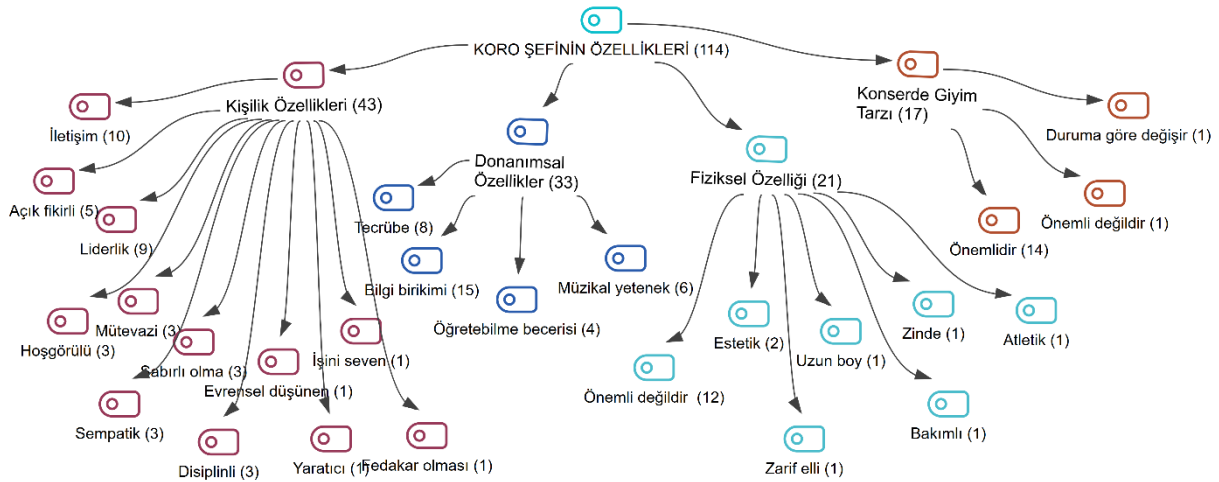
KORO ŞEFİNİN ÖZELLİKLERİ (114)

Kişilik Özellikleri (43)

İletişim (10)

Açık fikirli (5)

Liderlik (9)

Mütevazi (3)

Hoşgörülü (3)

Sabırlı olma (3)

Evrensel düşünen (1)

İşini seven (1)

Sempatik (3)

Disiplinli (3)

Yaratıcı (1)

Fedakar olması (1)

Donanımsal Özellikler (33)

Tecrübe (8)

Bilgi birikimi (15)

Öğretebilme becerisi (4)

Müzikal yetenek (6)

Fiziksel Özelliği (21)

Önemli değildir (12)

Estetik (2)

Uzun boy (1)

Zinde (1)

Atletik (1)

Bakımlı (1)

Zarif elli (1)

Konserde Giyim Tarzı (17)

Duruma göre değişir (1)

Önemli değildir (1)

Önemlidir (14)